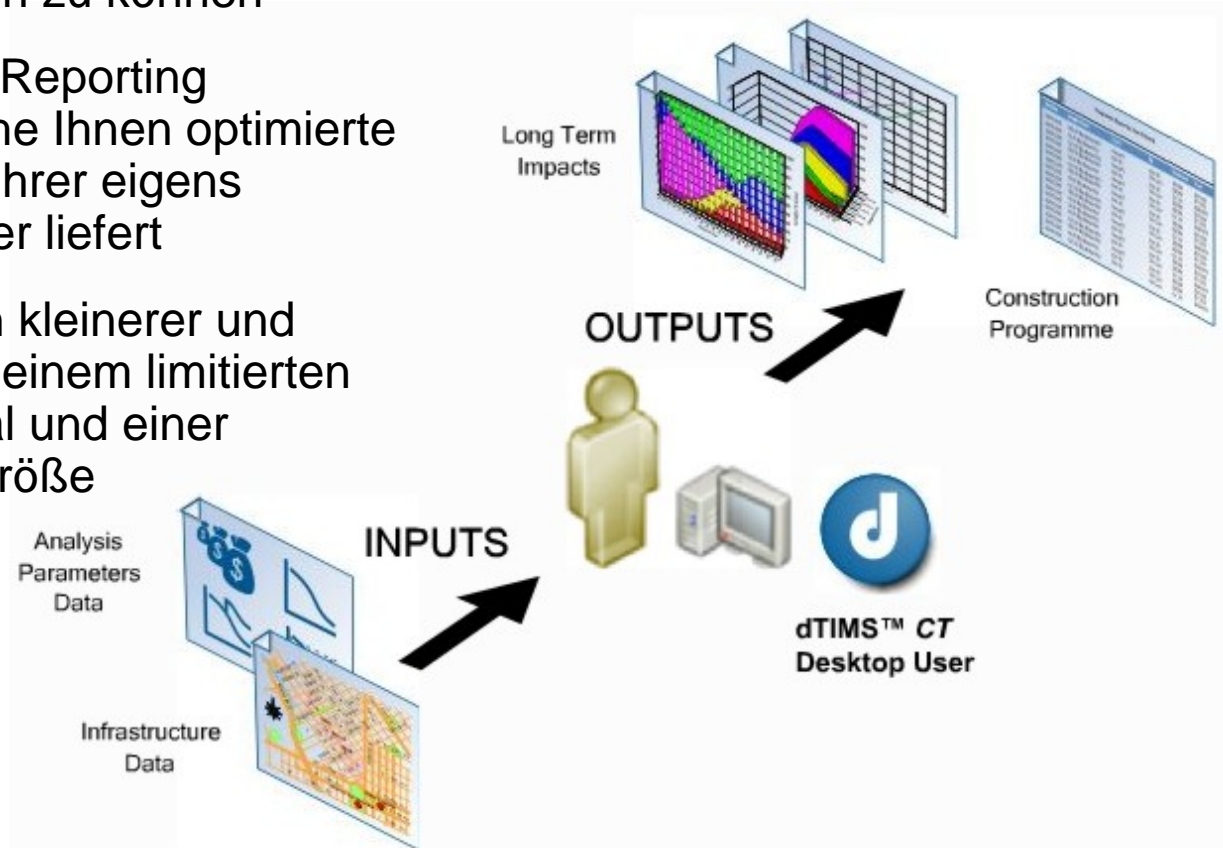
n zu können

Reporting
ne Ihnen optimierte
hrer eigens
er liefert

kleinerer und
einem limitierten
al und einer
röße

Long Term Impacts

Construction Programme

OUTPUTS

INPUTS

Analysis Parameters Data

Infrastructure Data

dTIMS™ *CT* Desktop User